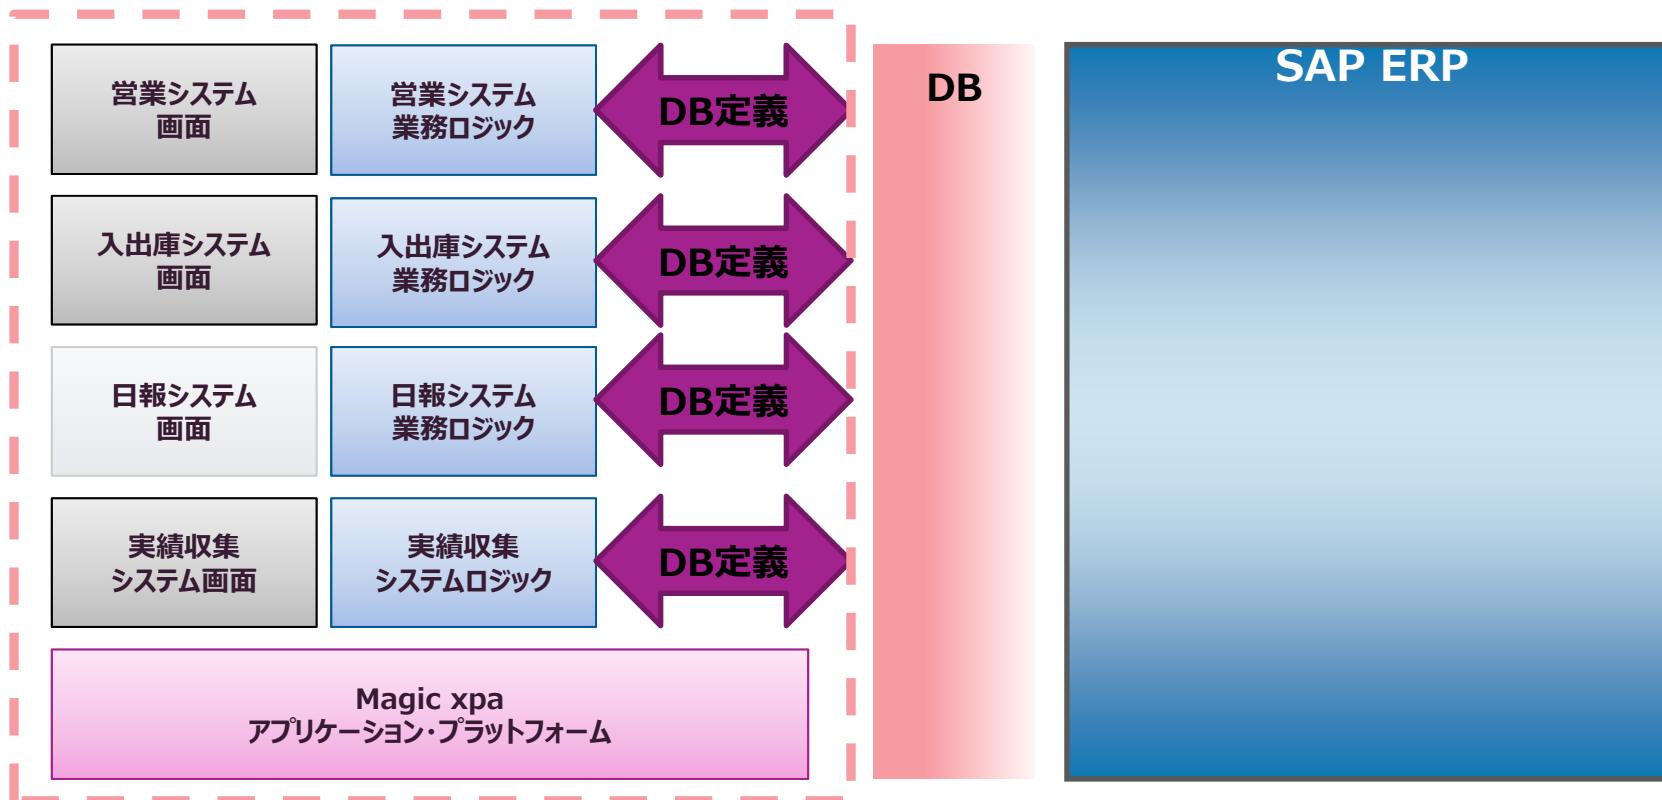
営業システム
画面

営業システム
業務ロジック

DB定義

入出庫システム
画面

入出庫システム
業務ロジック

DB定義

日報システム
画面

日報システム
業務ロジック

DB定義

実績収集
システム画面

実績収集
システムロジック

DB定義

Magic xpa
アプリケーション・プラットフォーム

DB

SAP ERP